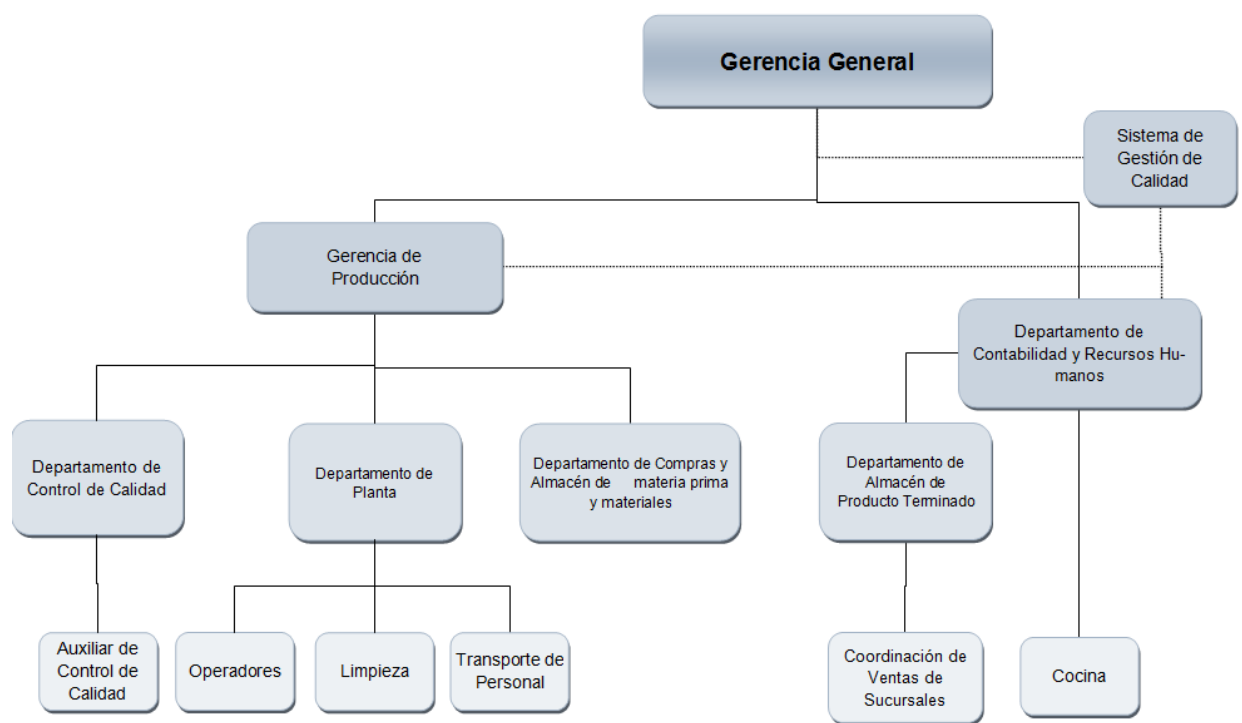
Gerencia General

Sistema de Gestión de Calidad

Gerencia de Producción

Departamento de Contabilidad y Recursos Humanos

Departamento de Control de Calidad

Departamento de Planta

Departamento de Compras y Almacén de materia prima y materiales

Departamento de Almacén de Producto Terminado

Auxiliar de Control de Calidad

Operadores

Limpieza

Transporte de Personal

Coordinación de Ventas de Sucursales

Cocina